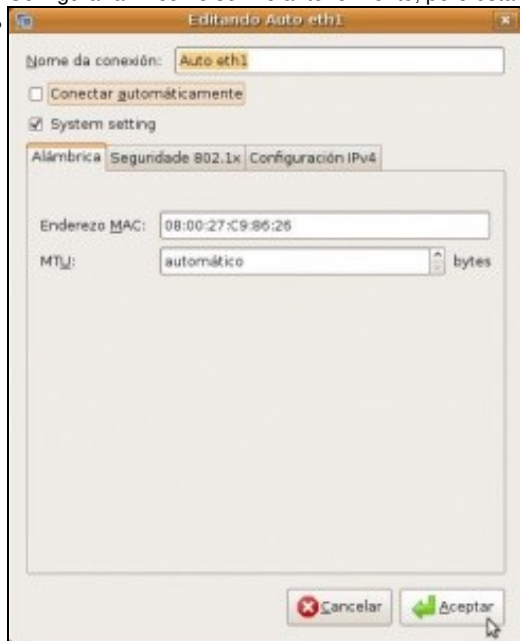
Editando Auto eth1

Nome da conexión: Auto eth1

Conectar automáticamente

System setting

Alámbrica | Seguridade 802.1x | Configuración IPv4

Enderezo MAC: 08:00:27:C9:86:26

MTU: automático bytes

Cancelar | Aceptar